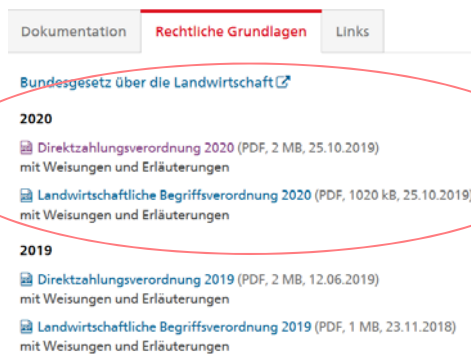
Dokumentation | Rechtliche Grundlagen | Links

Bundesgesetz über die Landwirtschaft

2020

Direktzahlungsverordnung 2020 (PDF, 2 MB, 25.10.2019) mit Weisungen und Erläuterungen

Landwirtschaftliche Begriffsverordnung 2020 (PDF, 1020 kB, 25.10.2019) mit Weisungen und Erläuterungen

2019

Direktzahlungsverordnung 2019 (PDF, 2 MB, 12.06.2019) mit Weisungen und Erläuterungen

Landwirtschaftliche Begriffsverordnung 2019 (PDF, 1 MB, 23.11.2018) mit Weisungen und Erläuterungen